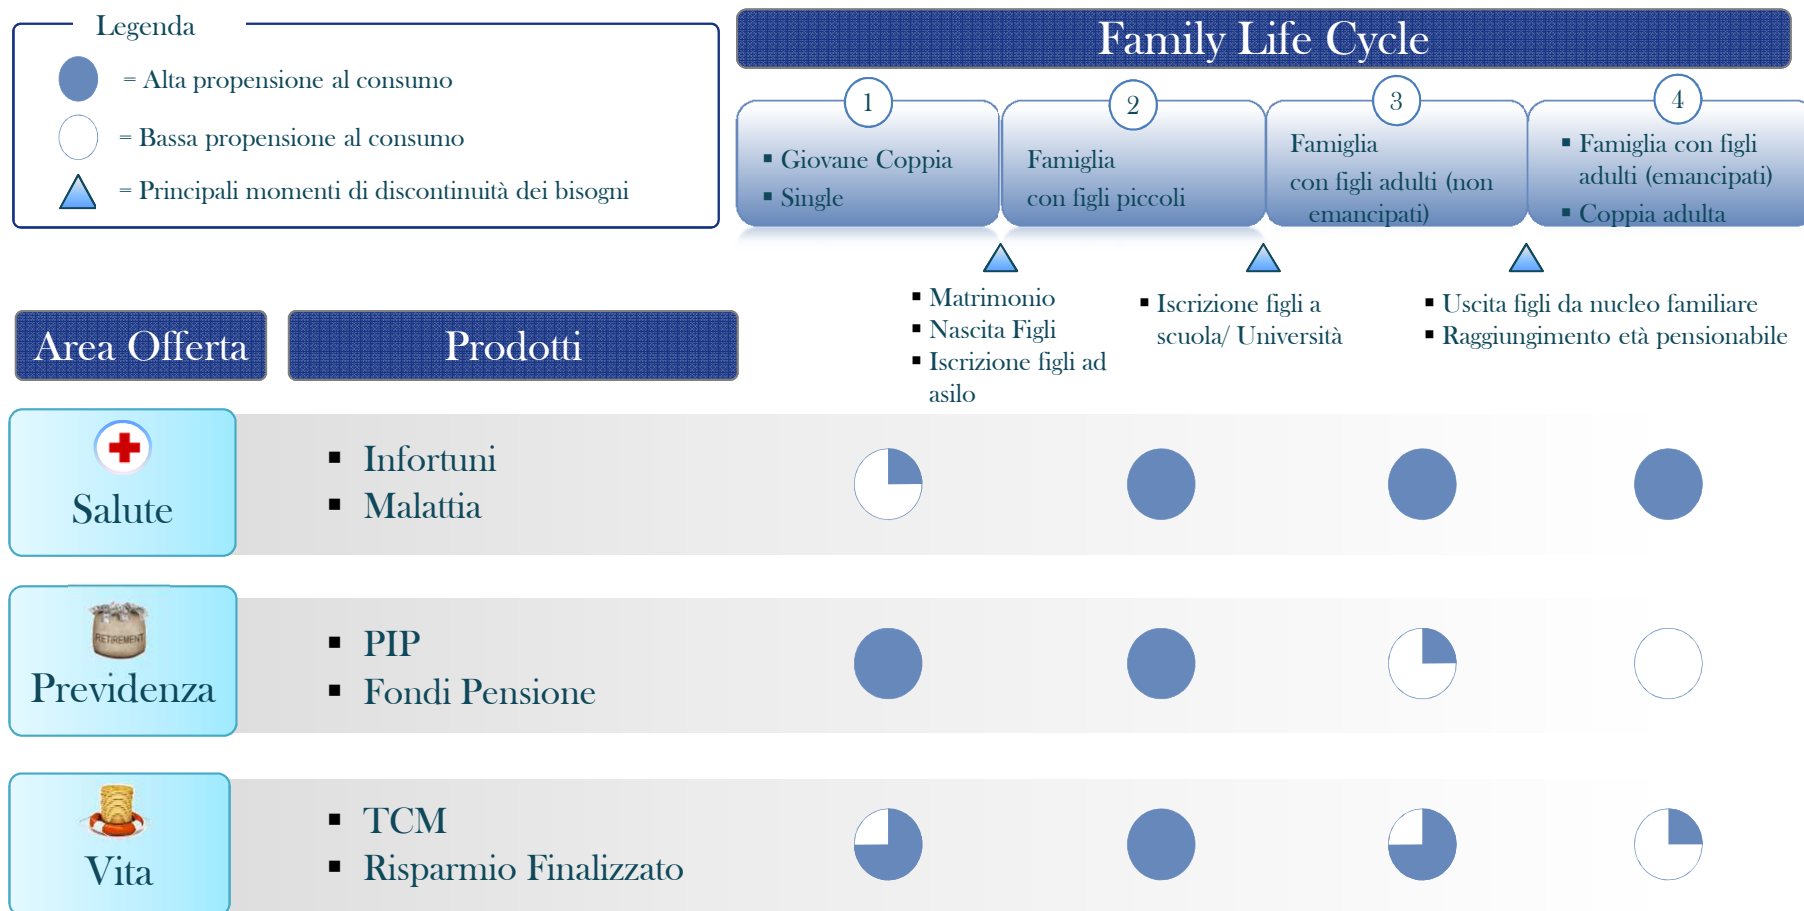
Legenda

= Alta propensione al consumo

= Bassa propensione al consumo

= Principali momenti di discontinuità dei bisogni

Family Life Cycle

1

▪ Giovane Coppia
▪ Single

2

Famiglia con figli piccoli

3

Famiglia con figli adulti (non emancipati)

4

▪ Famiglia con figli adulti (emancipati)
▪ Coppia adulta

▪ Matrimonio
▪ Nascita Figli
▪ Iscrizione figli ad asilo

▪ Iscrizione figli a scuola/ Università

▪ Uscita figli da nucleo familiare
▪ Raggiungimento età pensionabile

Area Offerta

Prodotti

Salute

▪ Infortuni
▪ Malattia

RETIREMENT

Previdenza

▪ PIP
▪ Fondi Pensione

Vita

▪ TCM
▪ Risparmio Finalizzato